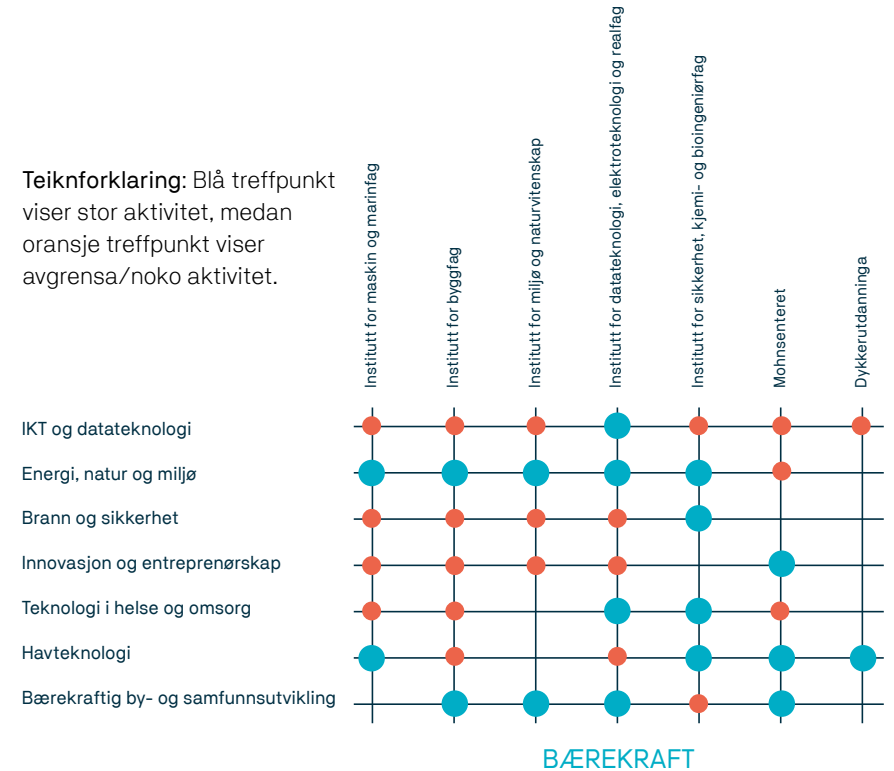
Teiknforklaring: Blå treffpunkt viser stor aktivitet, medan oransje treffpunkt viser avgrensa/noko aktivitet.

Institutt for maskin og marinfag
Institutt for byggfag
Institutt for miljø og naturvitenskap
Institutt for datateknologi, elektroteknologi og realfag
Institutt for sikkerhet, kjemi- og bioingeniørfag
Mohnsenteret
Dykkerutdanninga

IKT og datateknologi
Energi, natur og miljø
Brann og sikkerhet
Innovasjon og entreprenørskap
Teknologi i helse og omsorg
Havteknologi
Bærekraftig by- og samfunnsutvikling

BÆREKRAFT